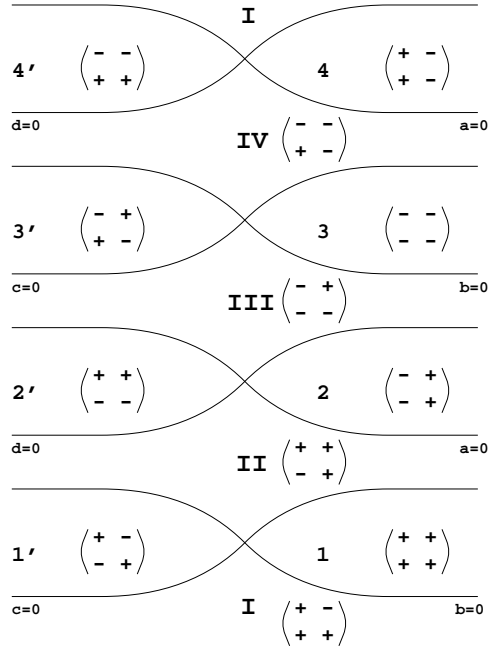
I

4' $\begin{pmatrix} - & - \\ + & + \end{pmatrix}$

4 $\begin{pmatrix} + & - \\ + & - \end{pmatrix}$

d=0

IV $\begin{pmatrix} - & - \\ + & - \end{pmatrix}$

a=0

3' $\begin{pmatrix} - & + \\ + & - \end{pmatrix}$

3 $\begin{pmatrix} - & - \\ - & - \end{pmatrix}$

c=0

III $\begin{pmatrix} - & + \\ - & - \end{pmatrix}$

b=0

2' $\begin{pmatrix} + & + \\ - & - \end{pmatrix}$

2 $\begin{pmatrix} - & + \\ - & + \end{pmatrix}$

d=0

II $\begin{pmatrix} + & + \\ - & + \end{pmatrix}$

a=0

1' $\begin{pmatrix} + & - \\ - & + \end{pmatrix}$

1 $\begin{pmatrix} + & + \\ + & + \end{pmatrix}$

c=0

I $\begin{pmatrix} + & - \\ + & + \end{pmatrix}$

b=0